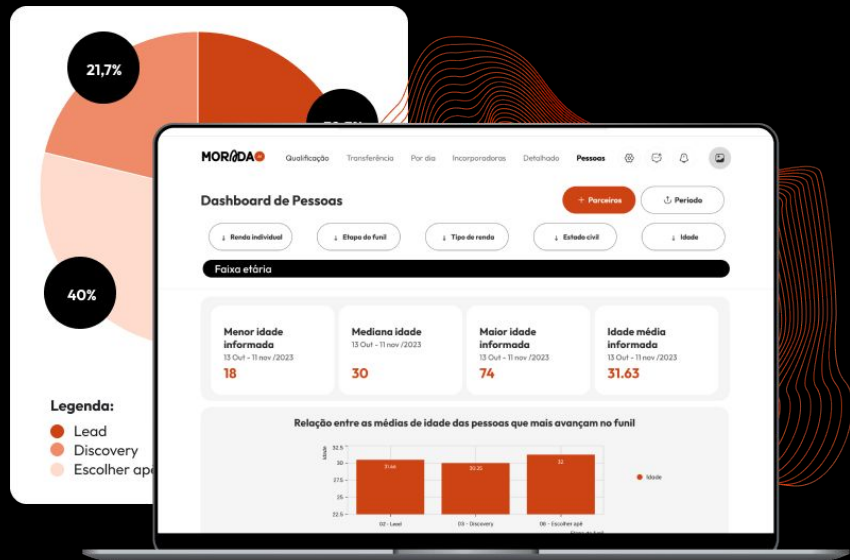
21,7%

40%

Legenda:
Lead
Discovery
Escolher ape

MORADA

Qualificação Transferência Por dia Incorporadoras Detalhado Pessoas

Dashboard de Pessoas

+ Parceiros

Período

Renda individual

Etapa do funil

Tipo de renda

Estado civil

Idade

Faixa etária

Menor idade informada
13 Out - 11 nov /2023
18

Mediana idade
13 Out - 11 nov /2023
30

Maior idade informada
13 Out - 11 nov /2023
74

Idade média informada
13 Out - 11 nov /2023
31.63

Relação entre as médias de idade das pessoas que mais avançam no funil

Idade

32.5
32
31.5
31
30.5
30
29.5
29
28.5
28
27.5
27
26.5
26
25.5
25
24.5
24
23.5
23
22.5

31.66
30.20
32

02 - Lead
03 - Discovery
08 - Escolher apê

Idade